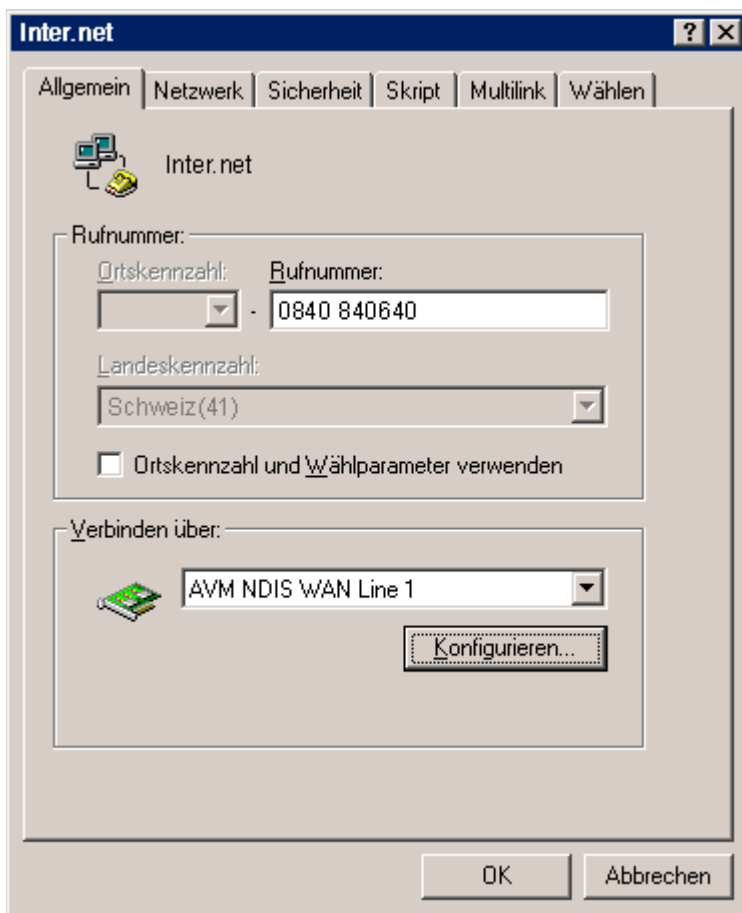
Inter.net

? X

Allgemein | Netzwerk | Sicherheit | Skript | Multilink | Wählen

Inter.net

Rufnummer:

Ortskennzahl:

Rufnummer:

0840 840640

Landeskennzahl:

Schweiz(41)

Ortskennzahl und Wählparameter verwenden

Verbinden über:

AVM NDIS WAN Line 1

Konfigurieren...

OK

Abbrechen